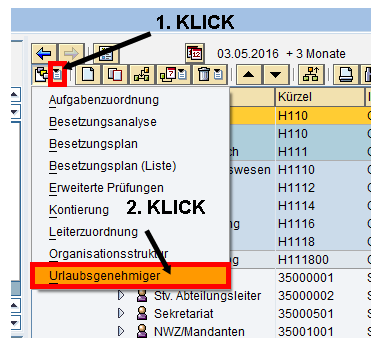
1. KLICK

03.05.2016 + 3 Monate

Aufgabenzuordnung
Besetzungsanalyse
Besetzungsplan
Besetzungsplan (Liste)
Erweiterte Prüfungen
Kontierung
Leiterzuordnung
Organisationsstruktur
Urlaubsgenehmiger

2. KLICK

Kürzel
H110
H110
H111
H1110
H1112
H1114
H1116
H1118
H111800
35000001
Stv. Abteilungsleiter 35000002
Sekretariat 35000501
NWZ/Mandanten 35001001